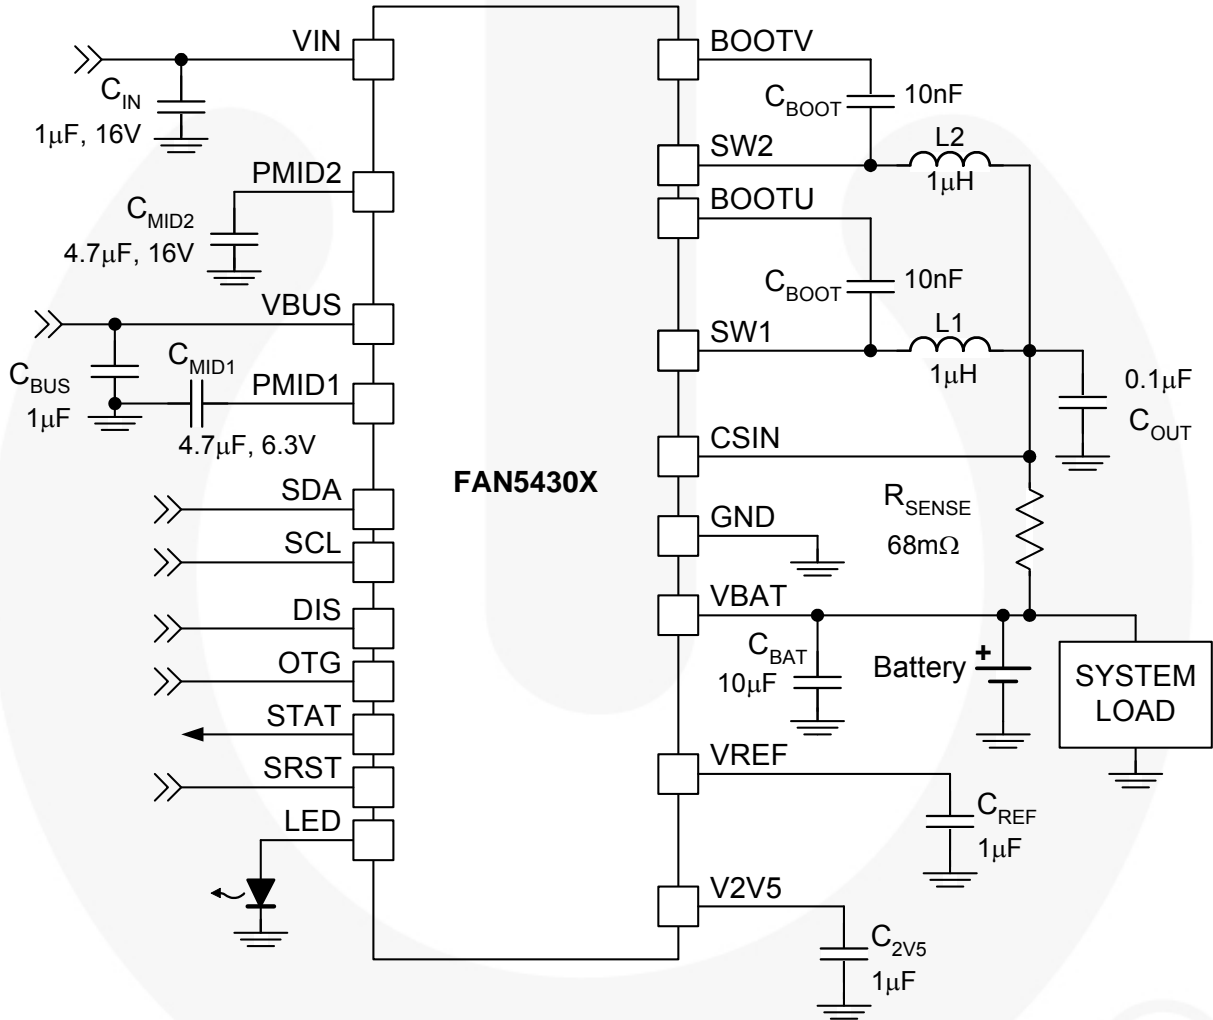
VIN
$C_{IN}$
1μF, 16V
PMID2
$C_{MID2}$
4.7μF, 16V
VBUS
$C_{BUS}$
1μF
$C_{MID1}$
PMID1
4.7μF, 6.3V
SDA
SCL
DIS
OTG
STAT
SRST
LED
FAN5430X
BOOTV
$C_{BOOT}$
10nF
SW2
L2
1μH
BOOTU
$C_{BOOT}$
10nF
SW1
L1
1μH
0.1μF
$C_{OUT}$
CSIN
GND
$R_{SENSE}$
68mΩ
VBAT
$C_{BAT}$
10μF
Battery
+
SYSTEM LOAD
VREF
$C_{REF}$
1μF
V2V5
$C_{2V5}$
1μF